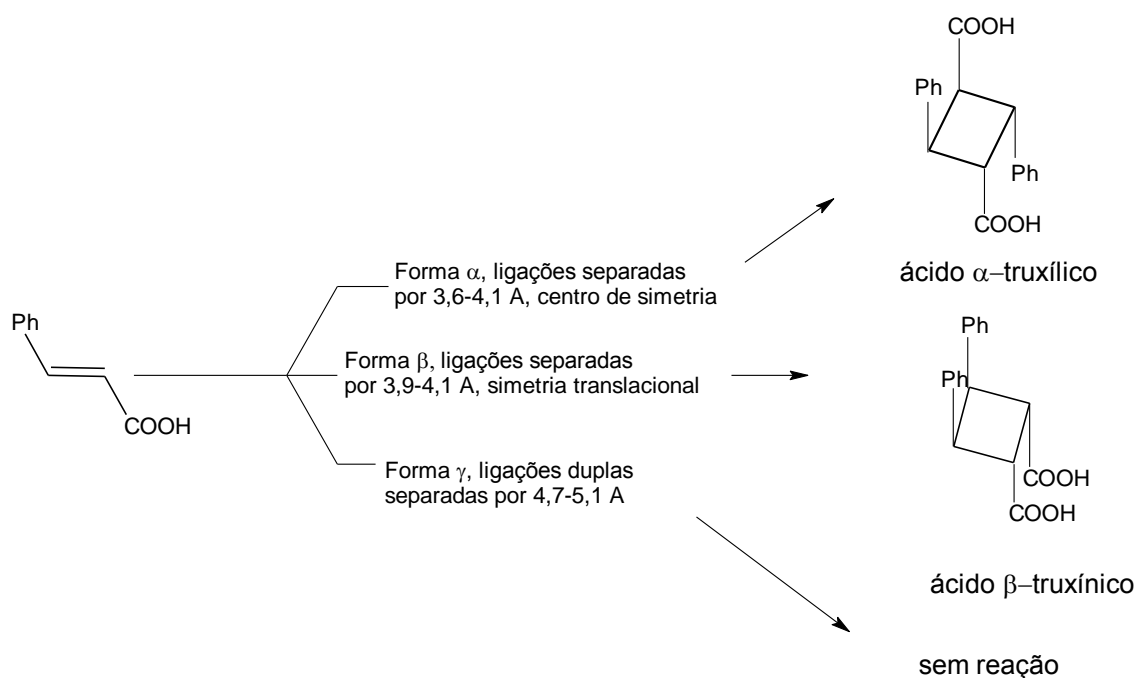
Ph

COOH

Forma $\alpha$, ligações separadas por 3,6-4,1 A, centro de simetria

Forma $\beta$, ligações separadas por 3,9-4,1 A, simetria translacional

Forma $\gamma$, ligações duplas separadas por 4,7-5,1 A

COOH

Ph

Ph

COOH

ácido $\alpha$–truxílico

Ph

Ph

COOH

COOH

ácido $\beta$–truxínico

sem reação